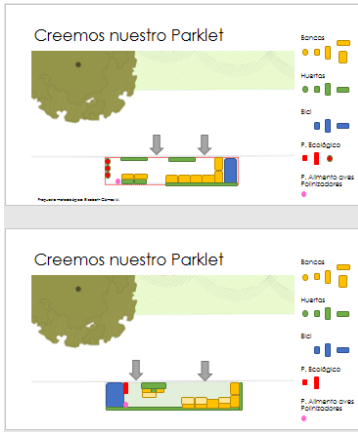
Creemos nuestro Parklet

Bancos

Huertos

Bici

F. Ecológico

F. Alimento aves Polinizadores

Propuesta metodológica: Elizabeth Corrêa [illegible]

Creemos nuestro Parklet

Bancos

Huertos

Bici

F. Ecológico

F. Alimento aves Polinizadores